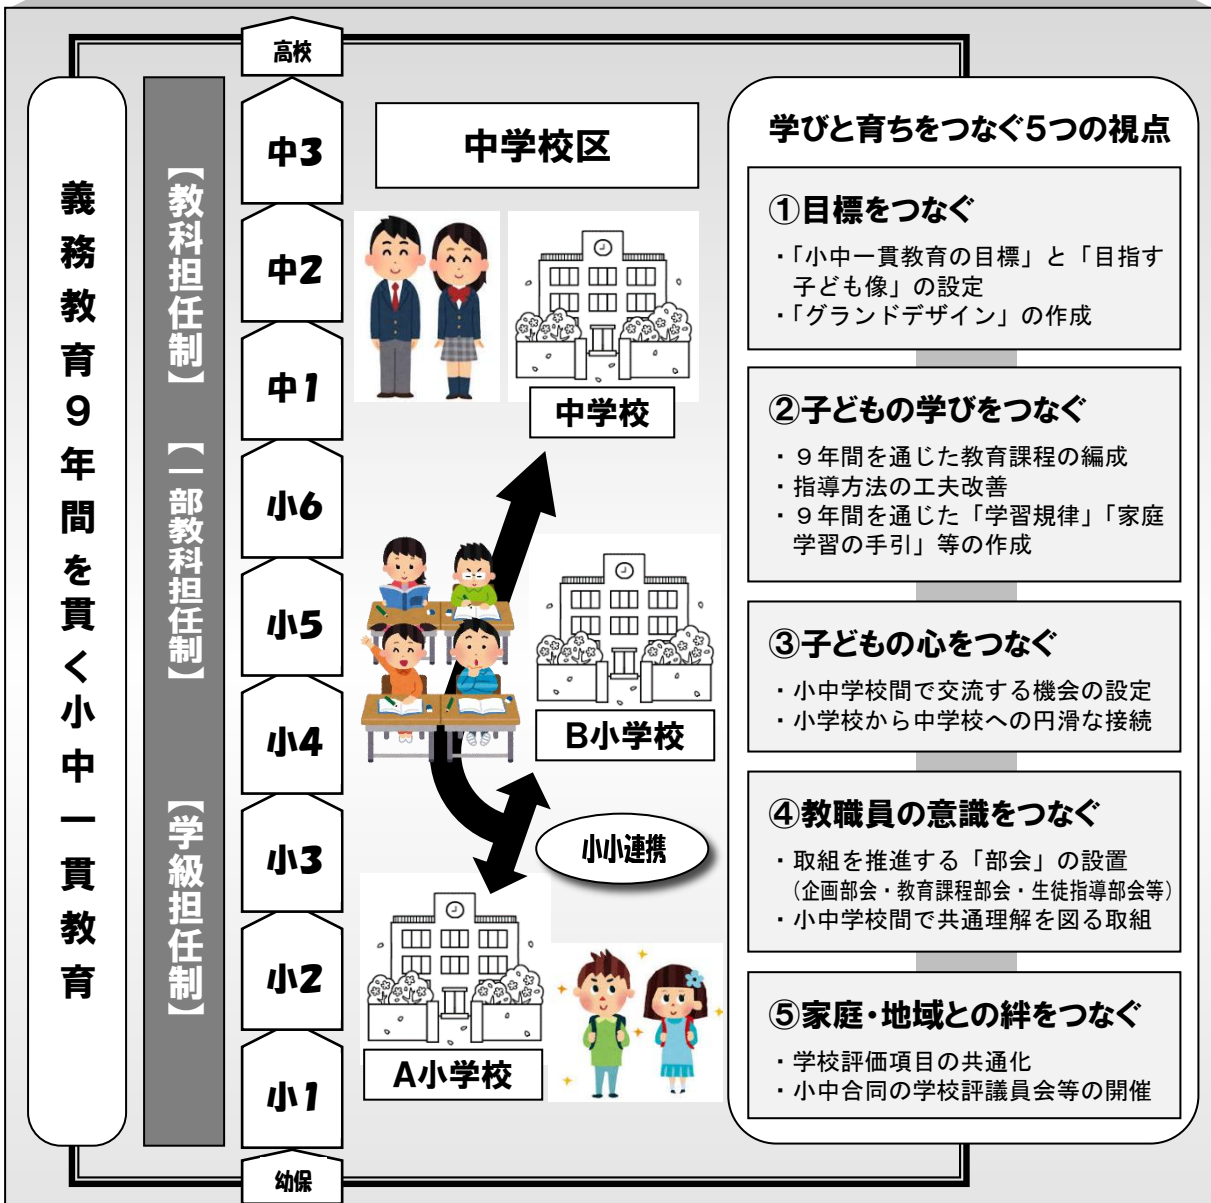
義務教育9年間を貫く小中一貫教育

【教科担任制】
【一部教科担任制】
【学級担任制】

高校
中3
中2
中1
小6
小5
小4
小3
小2
小1
幼保

中学校区

中学校
B小学校
小小連携
A小学校

学びと育ちをつなぐ5つの視点

①目標をつなぐ
・「小中一貫教育の目標」と「目指す子ども像」の設定
・「グランドデザイン」の作成

②子どもの学びをつなぐ
・9年間を通じた教育課程の編成
・指導方法の工夫改善
・9年間を通じた「学習規律」「家庭学習の手引」等の作成

③子どもの心をつなぐ
・小中学校間で交流する機会の設定
・小学校から中学校への円滑な接続

④教職員の意識をつなぐ
・取組を推進する「部会」の設置
(企画部会・教育課程部会・生徒指導部会等)
・小中学校間で共通理解を図る取組

⑤家庭・地域との絆をつなぐ
・学校評価項目の共通化
・小中合同の学校評議員会等の開催